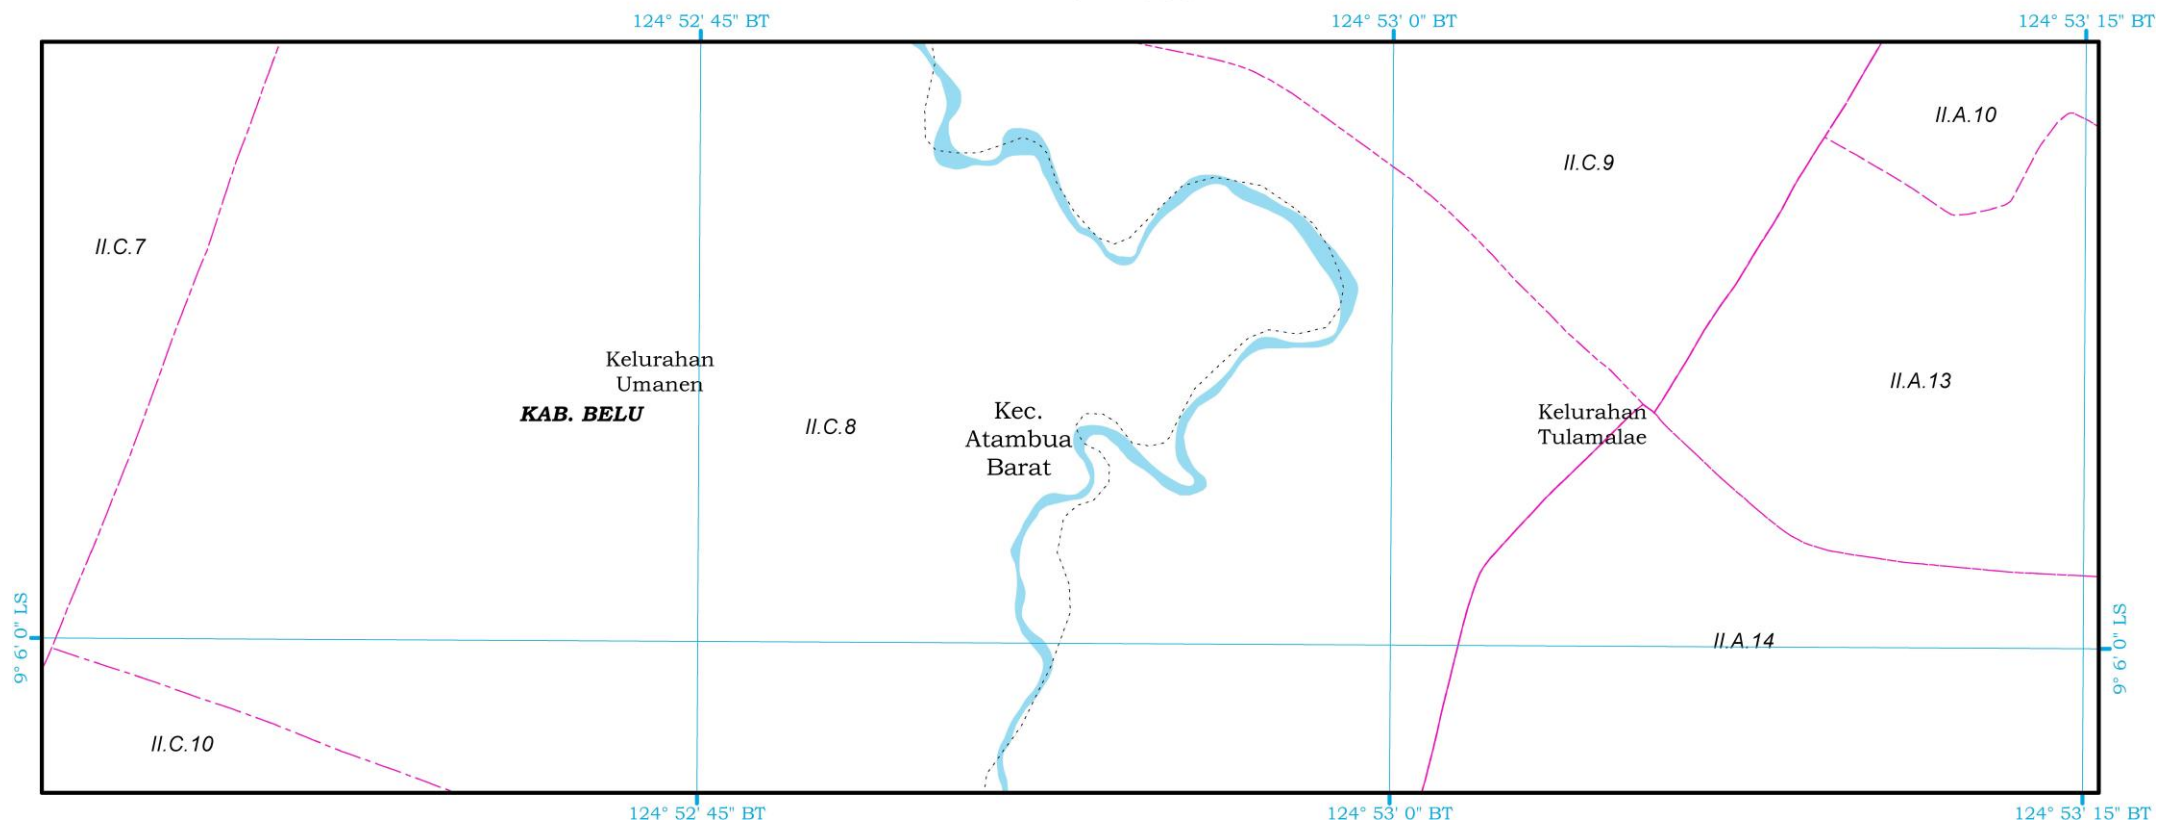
124° 52' 45" BT
124° 53' 0" BT
124° 53' 15" BT

II.A.10
II.C.9
II.C.7
Kelurahan Umanen
KAB. BELU
II.C.8
Kec. Atambua Barat
Kelurahan Tulamalae
II.A.13
9° 6' 0" LS
9° 6' 0" LS
II.A.14
II.C.10

124° 52' 45" BT
124° 53' 0" BT
124° 53' 15" BT